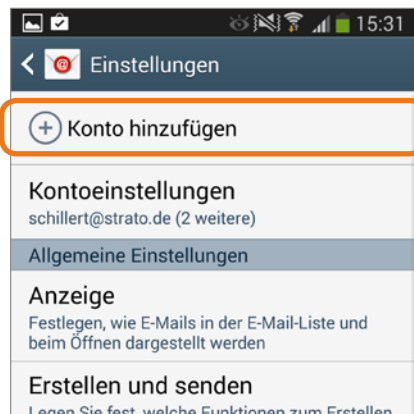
15:31

Einstellungen

Konto hinzufügen

Kontoeinstellungen
schillert@strato.de (2 weitere)

Allgemeine Einstellungen

Anzeige
Festlegen, wie E-Mails in der E-Mail-Liste und beim Öffnen dargestellt werden

Erstellen und senden
Legen Sie fest, welche Funktionen zum Erstellen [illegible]